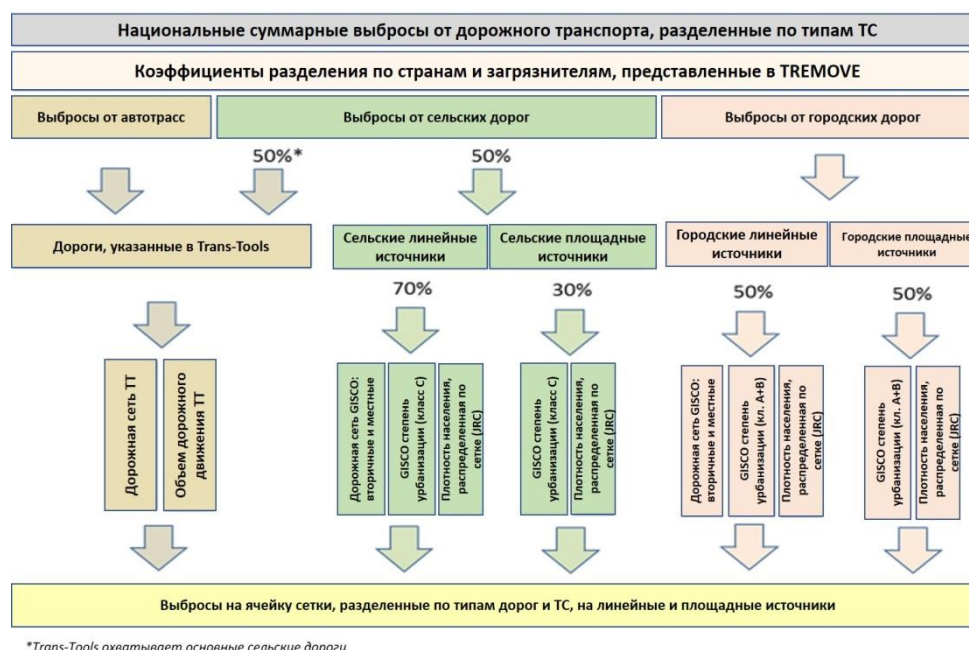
Национальные суммарные выбросы от дорожного транспорта, разделенные по типам ТС

Коэффициенты разделения по странам и загрязнителям, представленные в TREMOVE

Выбросы от автотрасс

Выбросы от сельских дорог

Выбросы от городских дорог

50%*

50%

Дороги, указанные в Trans-Tools

Сельские линейные источники

Сельские площадные источники

Городские линейные источники

Городские площадные источники

70%

30%

50%

50%

Дорожная сеть ТТ

Объем дорожного движения ТТ

Дорожная сеть GISCO: вторичные и местные

GISCO степень урбанизации (класс С)

Плотность населения, распределенная по сетке (JRC)

GISCO степень урбанизации (класс С)

Плотность населения, распределенная по сетке (JRC)

Дорожная сеть GISCO: вторичные и местные

GISCO степень урбанизации (кл. А+В)

Плотность населения, распределенная по сетке (JRC)

GISCO степень урбанизации (кл. А+В)

Плотность населения, распределенная по сетке (JRC)

Выбросы на ячейку сетки, разделенные по типам дорог и ТС, на линейные и площадные источники

*Trans-Tools охватывает основные сельские дороги